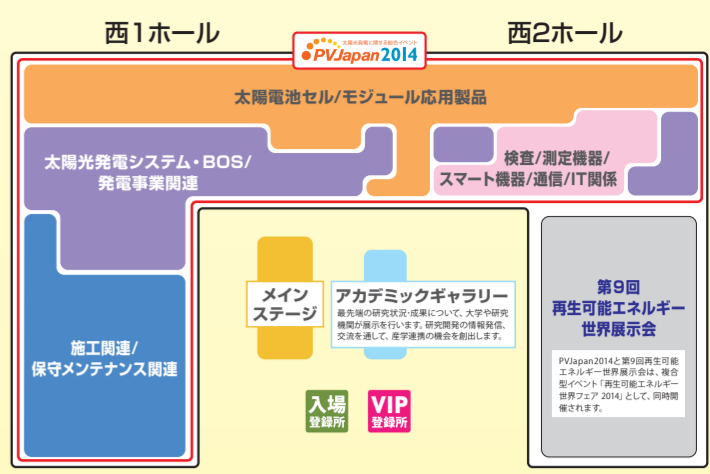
西1ホール

西2ホール

太陽光発電に関する総合イベント
PVJapan2014

太陽電池セル/モジュール応用製品

太陽光発電システム・BOS/
発電事業関連

検査/測定機器/
スマート機器/通信/IT関係

施工関連/
保守メンテナンス関連

メイン
ステージ

アカデミックギャラリー
最先端の研究状況・成果について、大学や研究機関が展示を行います。研究開発の情報発信、交流を通して、産学連携の機会を創出します。

入場
登録所

VIP
登録所

第9回
再生可能エネルギー
世界展示会

PVJapan2014と第9回再生可能エネルギー世界展示会は、複合型イベント「再生可能エネルギー世界フェア 2014」として、同時開催されます。